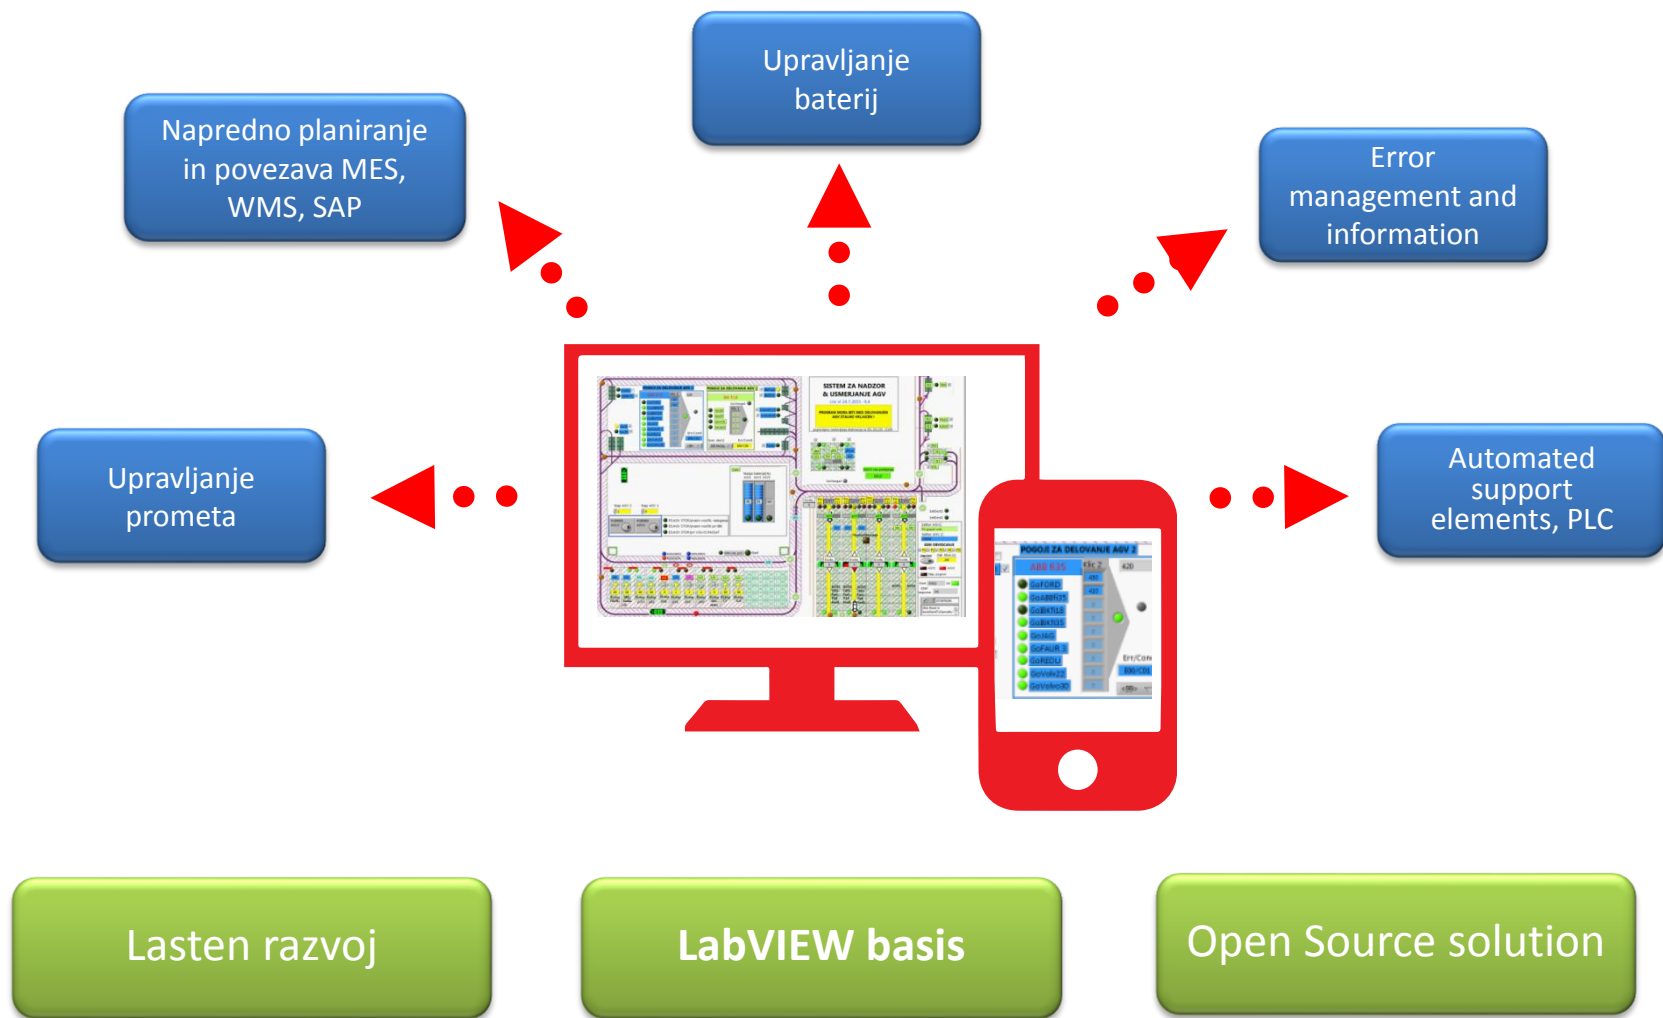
Upravljanje baterij

Napredno planiranje in povezava MES, WMS, SAP

Error management and information

Upravljanje prometa

Automated support elements, PLC

SISTEM ZA NADZOR & USMERJANJE AGV

POGOJI ZA DELOVANJE AGV 2

ABB 635

Lasten razvoj

LabVIEW basis

Open Source solution